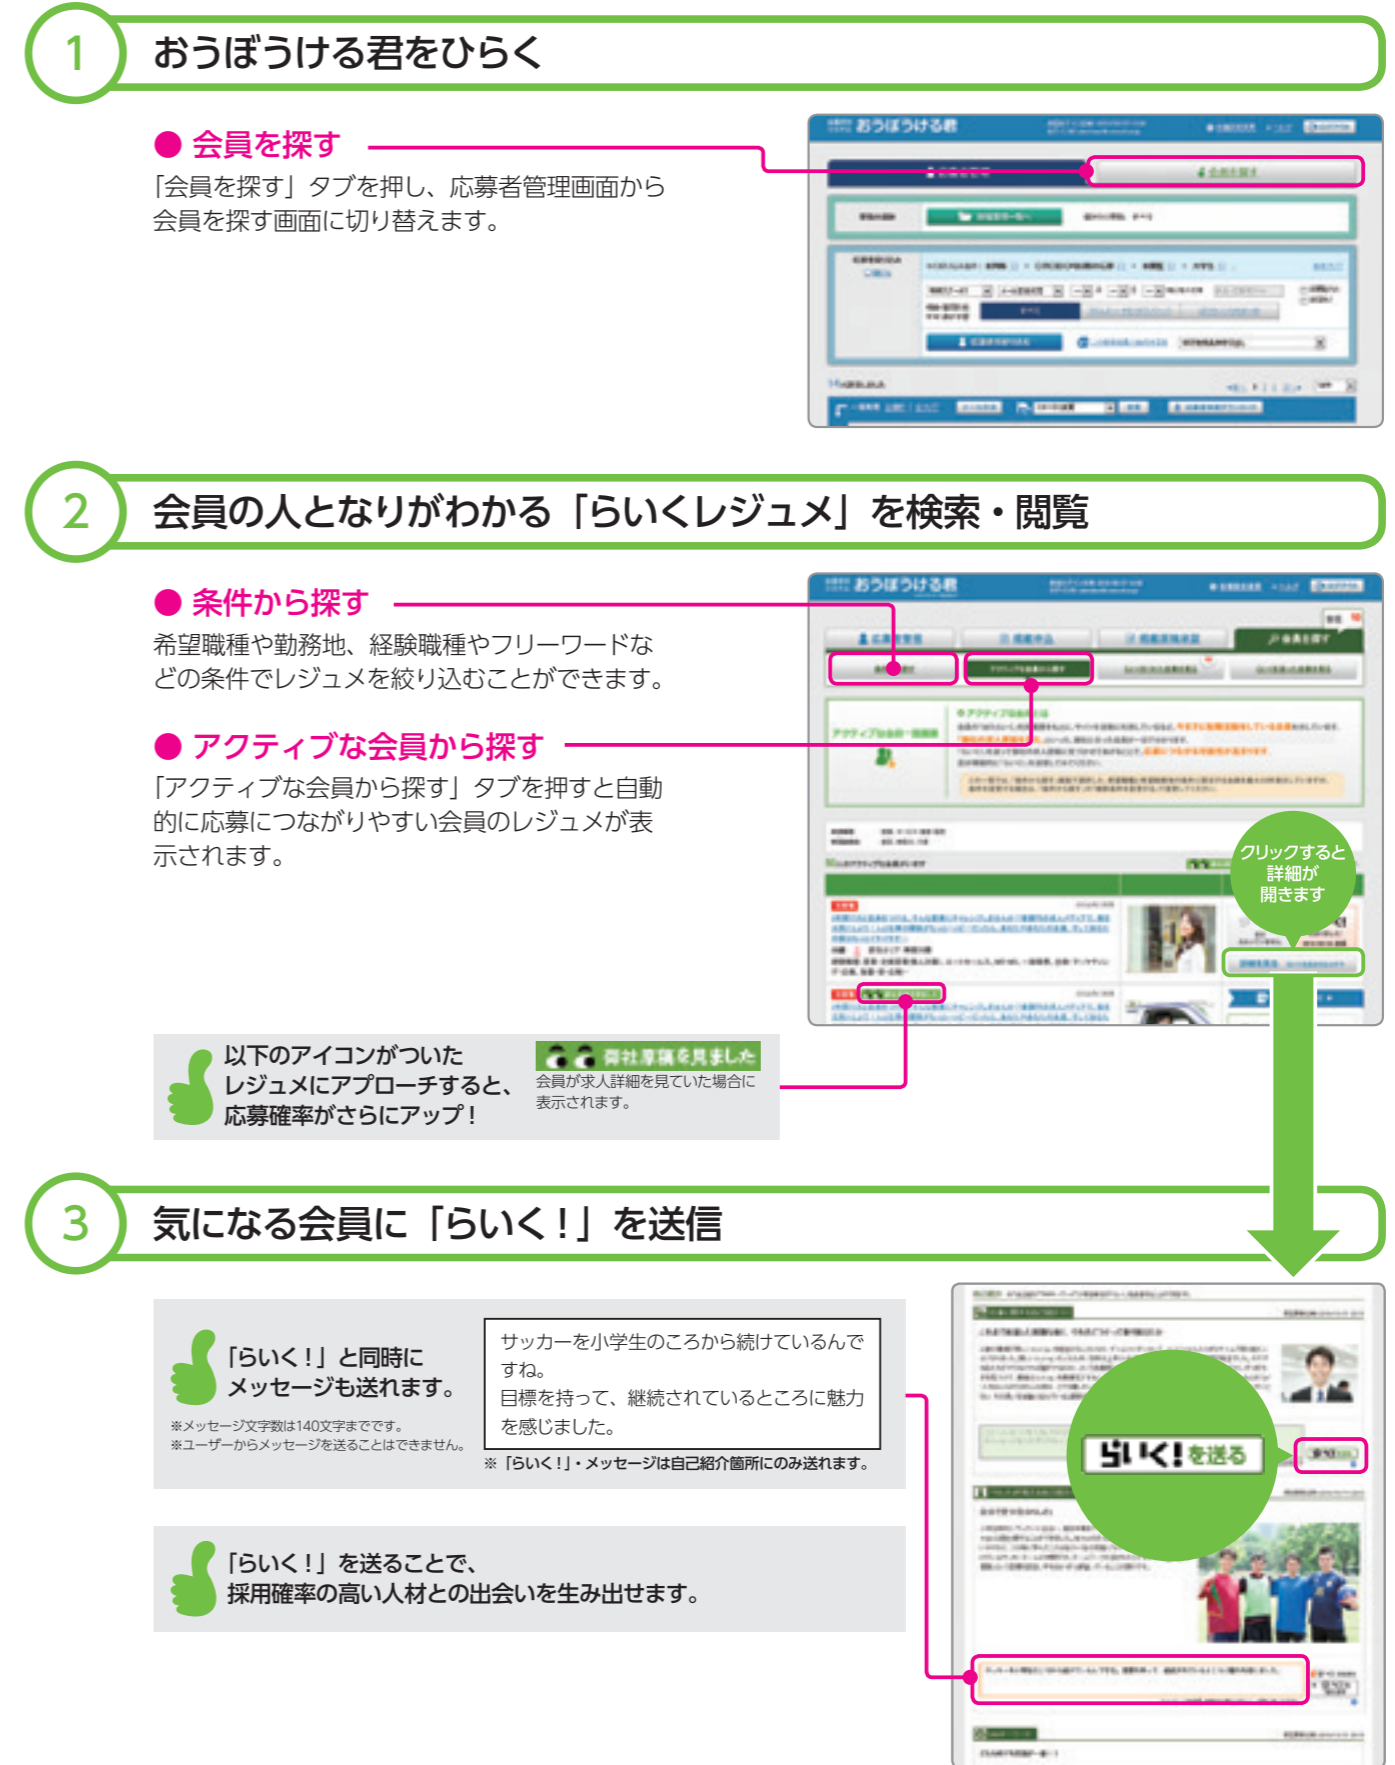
1 おうぼうける君をひらく

● 会員を探す

「会員を探す」タブを押し、応募者管理画面から会員を探す画面に切り替えます。

おうぼうける君

2 会員の人となりがわかる「らいくレジュメ」を検索・閲覧

● 条件から探す

希望職種や勤務地、経験職種やフリーワードなどの条件でレジュメを絞り込むことができます。

● アクティブな会員から探す

「アクティブな会員から探す」タブを押すと自動的に応募につながりやすい会員のレジュメが表示されます。

おうぼうける君

クリックすると詳細が開きます

以下のアイコンがついたレジュメにアプローチすると、応募確率がさらにアップ!

御社求人を見ました

会員が求人詳細を見ていた場合に表示されます。

3 気になる会員に「らいく!」を送信

「らいく!」と同時にメッセージも送れます。

※メッセージ文字数は140文字までです。
※ユーザーからメッセージを送ることはできません。

サッカーを小学生のころから続けているんですね。
目標を持って、継続されているところに魅力を感じました。

※「らいく!」・メッセージは自己紹介箇所にのみ送れます。

らいく!を送る

「らいく!」を送ることで、採用確率の高い人材との出会いを生み出せます。